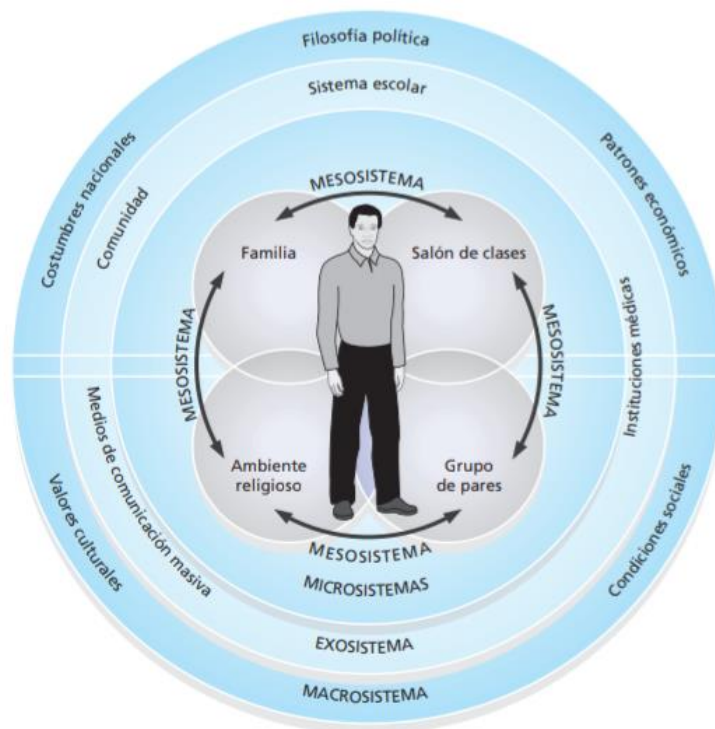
Filosofía política

Sistema escolar

Costumbres nacionales

Comunidad

Patrones económicos

Instituciones médicas

MESOSISTEMA

Familia

Salón de clases

MESOSISTEMA

MESOSISTEMA

Medios de comunicación masiva

Ambiente religioso

Grupo de pares

MESOSISTEMA

Valores culturales

Condiciones sociales

MICROSISTEMAS

EXOSISTEMA

MACROSISTEMA